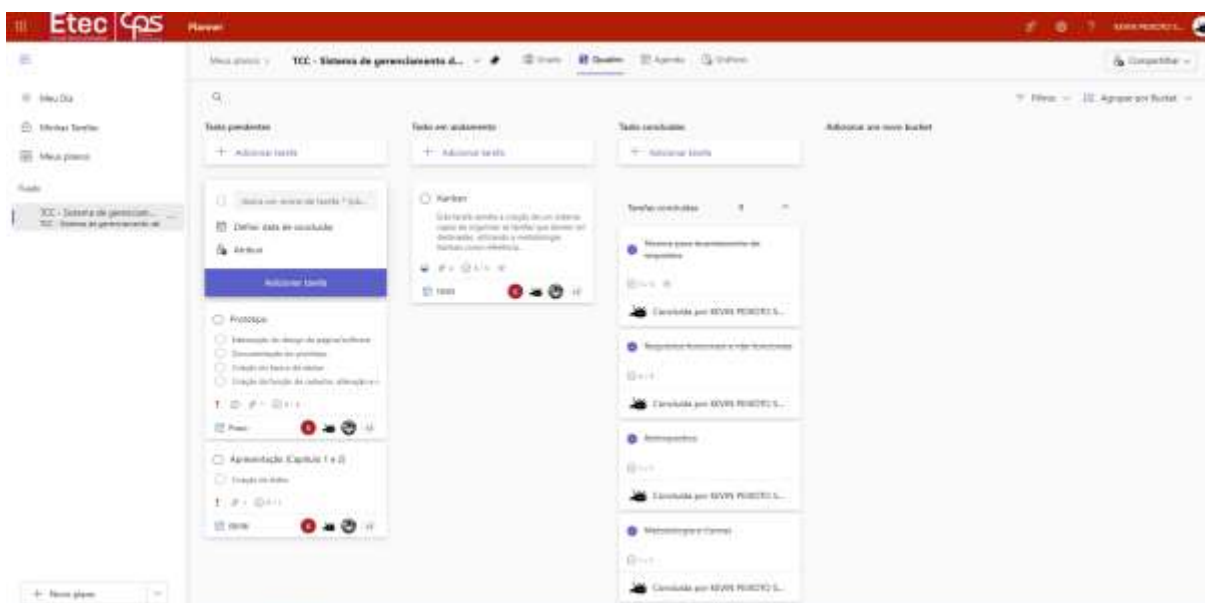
Etec CPS Planner

Meus planos > TCC - Sistema de gerenciamento d... Grade Quadro Agenda Gráficos

Compartilhar

Filtros Agrupar em Bucket

Meu Dia
Minhas Tarefas
Meus planos
Fixado
TCC - Sistema de gerenciam...
TCC - Sistema de gerenciamento de

Novo plano

Tasks pendentes
+ Adicionar tarefa
Digite um nome de tarefa * (ob...
Definir data de conclusão
Atribuir
Adicionar tarefa

Protótipo
Elaboração do design da página/software
Documentação do protótipo
Criação do banco de dados
Criação da função de cadastro, alteração e
Prazo

Apresentação (Capítulo 1 e 2)
Criação de slides
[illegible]

Tasks em andamento
+ Adicionar tarefa
Kanban
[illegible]
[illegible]

Tasks concluídas
+ Adicionar tarefa
Tarefas concluídas
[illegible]
Concluída por KEVIN PEIXOTO S...
Requisitos funcionais e não funcionais
Concluída por KEVIN PEIXOTO S...
Antropométrico
Concluída por KEVIN PEIXOTO S...
Metodologia e Canvas
Concluída por KEVIN PEIXOTO S...

Adicionar um novo bucket